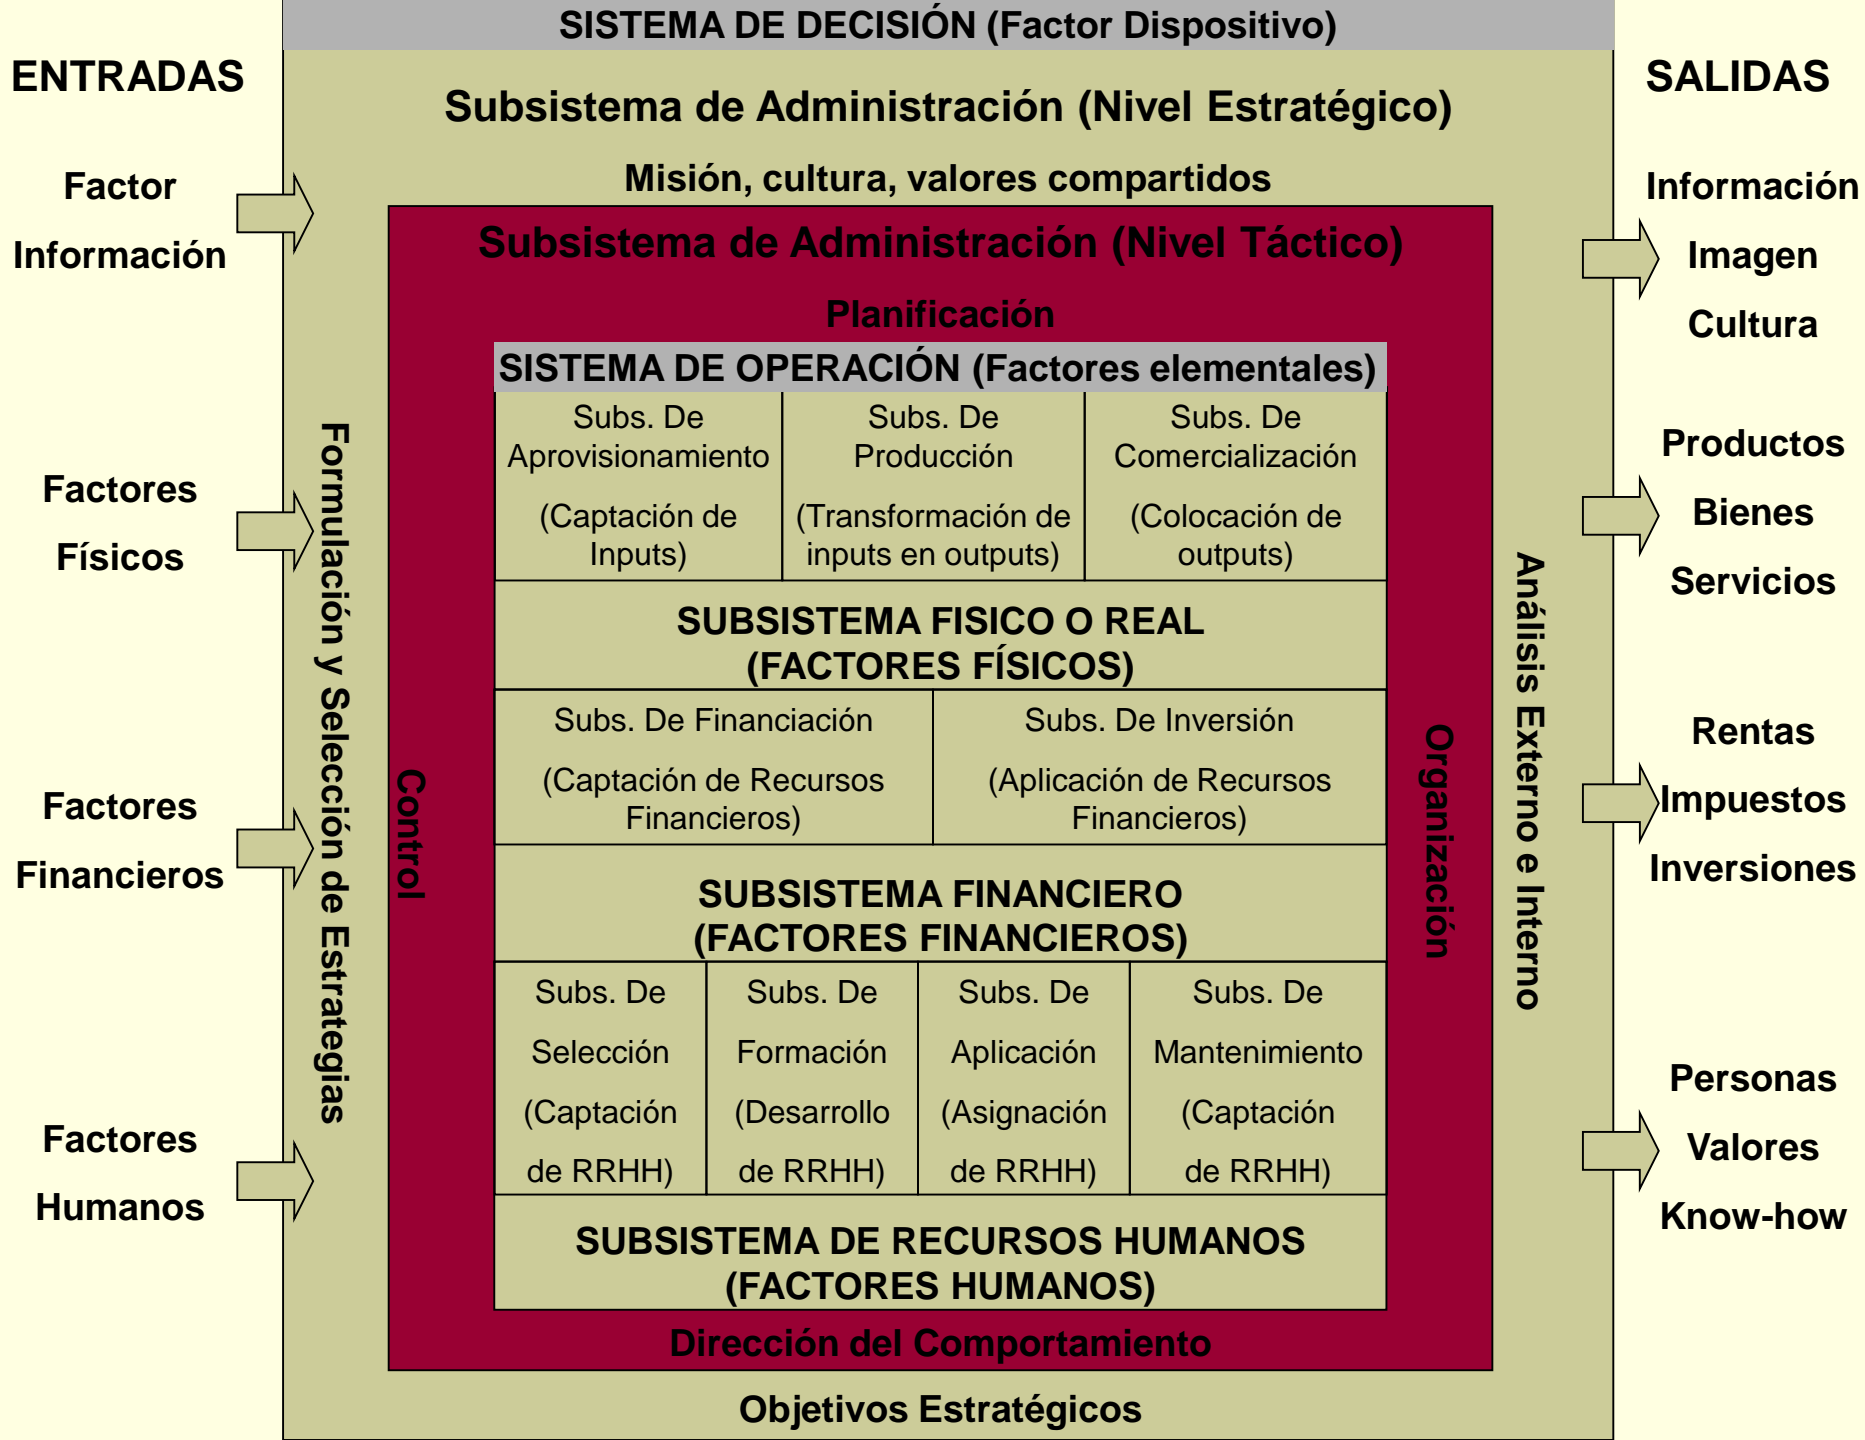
SISTEMA DE DECISIÓN (Factor Dispositivo)

ENTRADAS

Factor Información

Factores Físicos

Factores Financieros

Factores Humanos

Subsistema de Administración (Nivel Estratégico)

Misión, cultura, valores compartidos

Formulación y Selección de Estrategias

Subsistema de Administración (Nivel Táctico)

Planificación

Control

SISTEMA DE OPERACIÓN (Factores elementales)

| Subs. De Aprovisionamiento (Captación de Inputs) | Subs. De Producción (Transformación de inputs en outputs) | Subs. De Comercialización (Colocación de outputs) |
|---|---|---|

SUBSISTEMA FISICO O REAL (FACTORES FÍSICOS)

| Subs. De Financiación (Captación de Recursos Financieros) | Subs. De Inversión (Aplicación de Recursos Financieros) |
|---|---|

SUBSISTEMA FINANCIERO (FACTORES FINANCIEROS)

| Subs. De Selección (Captación de RRHH) | Subs. De Formación (Desarrollo de RRHH) | Subs. De Aplicación (Asignación de RRHH) | Subs. De Mantenimiento (Captación de RRHH) |
|---|---|---|---|

SUBSISTEMA DE RECURSOS HUMANOS (FACTORES HUMANOS)

Organización

Dirección del Comportamiento

Análisis Externo e Interno

Objetivos Estratégicos

SALIDAS

Información
Imagen
Cultura

Productos
Bienes
Servicios

Rentas
Impuestos
Inversiones

Personas
Valores
Know-how